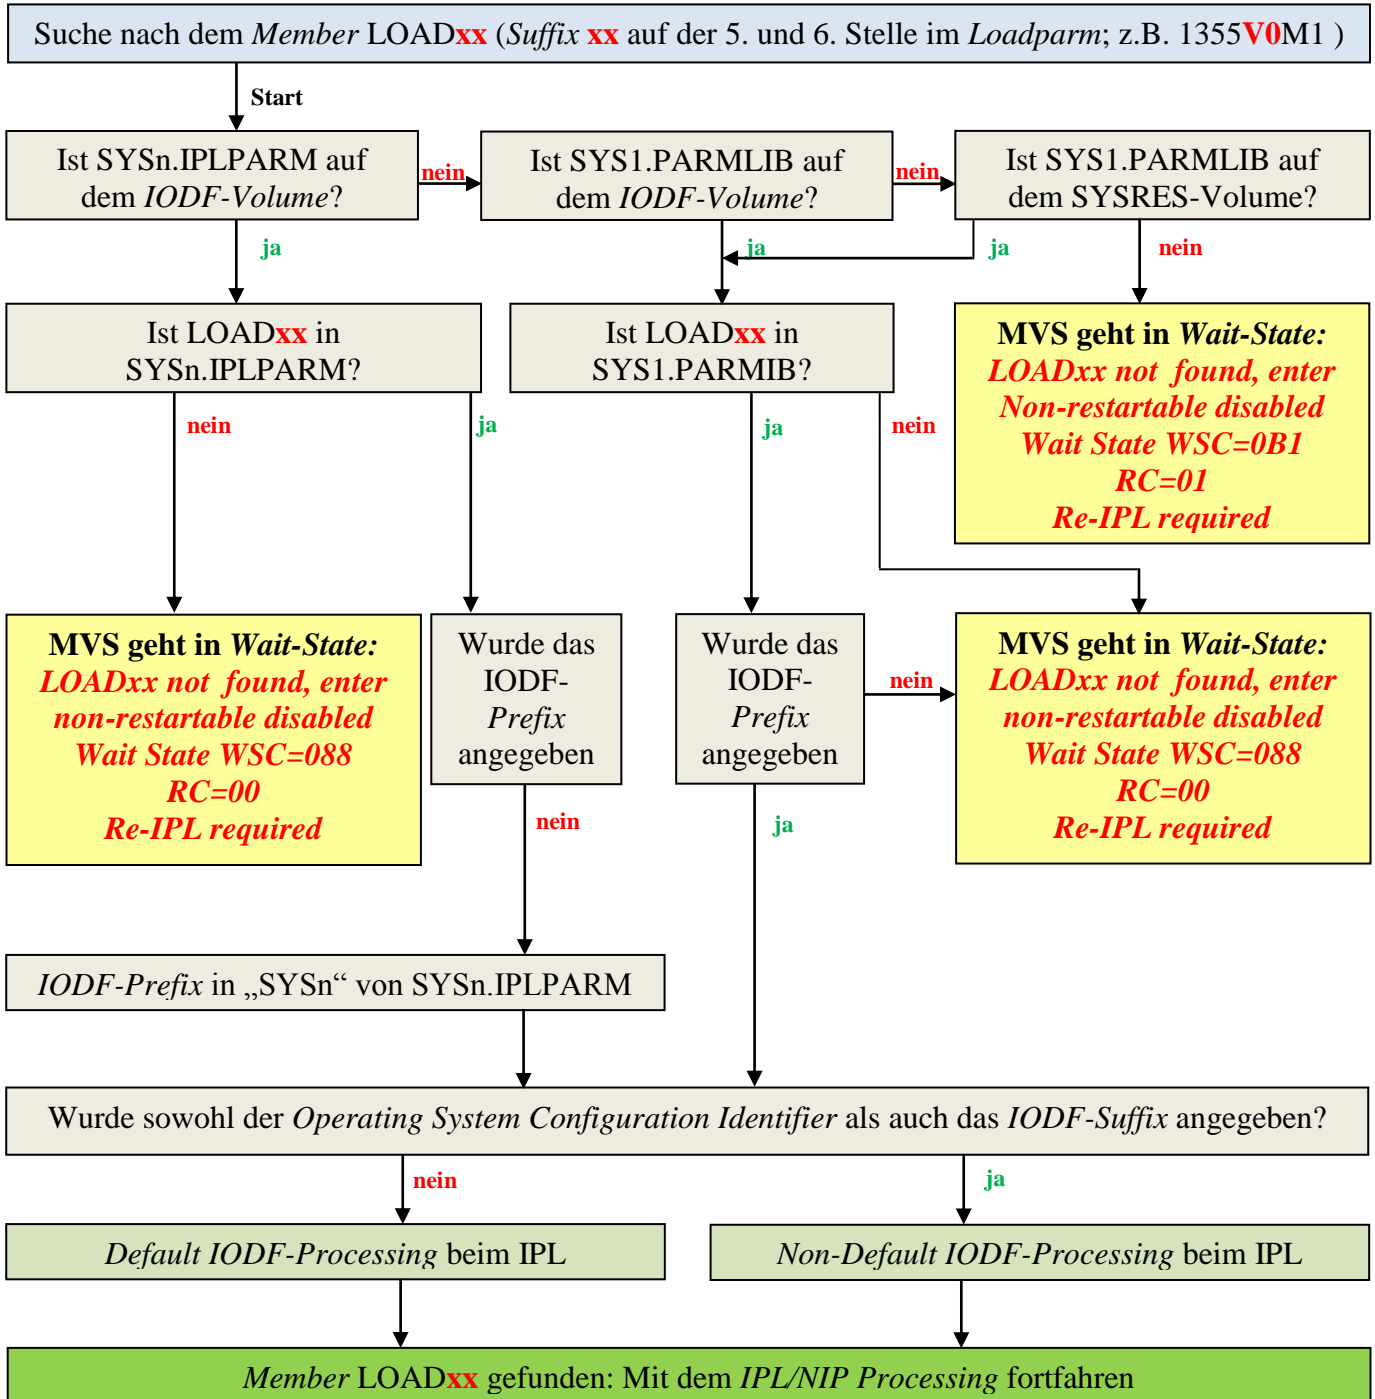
Suche nach dem *Member* LOADxx (*Suffix* xx auf der 5. und 6. Stelle im *Loadparm*; z.B. 1355V0M1 )

Start

Ist SYSn.IPLPARM auf dem *IODF-Volume*?

nein

Ist SYS1.PARMLIB auf dem *IODF-Volume*?

nein

Ist SYS1.PARMLIB auf dem SYSRES-Volume?

ja

ja

ja

nein

Ist LOADxx in SYSn.IPLPARM?

Ist LOADxx in SYS1.PARMIB?

MVS geht in *Wait-State:* *LOADxx not found, enter Non-restartable disabled Wait State WSC=0B1 RC=01 Re-IPL required*

nein

ja

ja

nein

MVS geht in *Wait-State:* *LOADxx not found, enter non-restartable disabled Wait State WSC=088 RC=00 Re-IPL required*

Wurde das IODF-*Prefix* angegeben

Wurde das IODF-*Prefix* angegeben

nein

MVS geht in *Wait-State:* *LOADxx not found, enter non-restartable disabled Wait State WSC=088 RC=00 Re-IPL required*

nein

ja

*IODF-Prefix* in „SYSn“ von SYSn.IPLPARM

Wurde sowohl der *Operating System Configuration Identifier* als auch das *IODF-Suffix* angegeben?

nein

ja

*Default IODF-Processing* beim IPL

*Non-Default IODF-Processing* beim IPL

*Member* LOADxx gefunden: Mit dem *IPL/NIP Processing* fortfahren